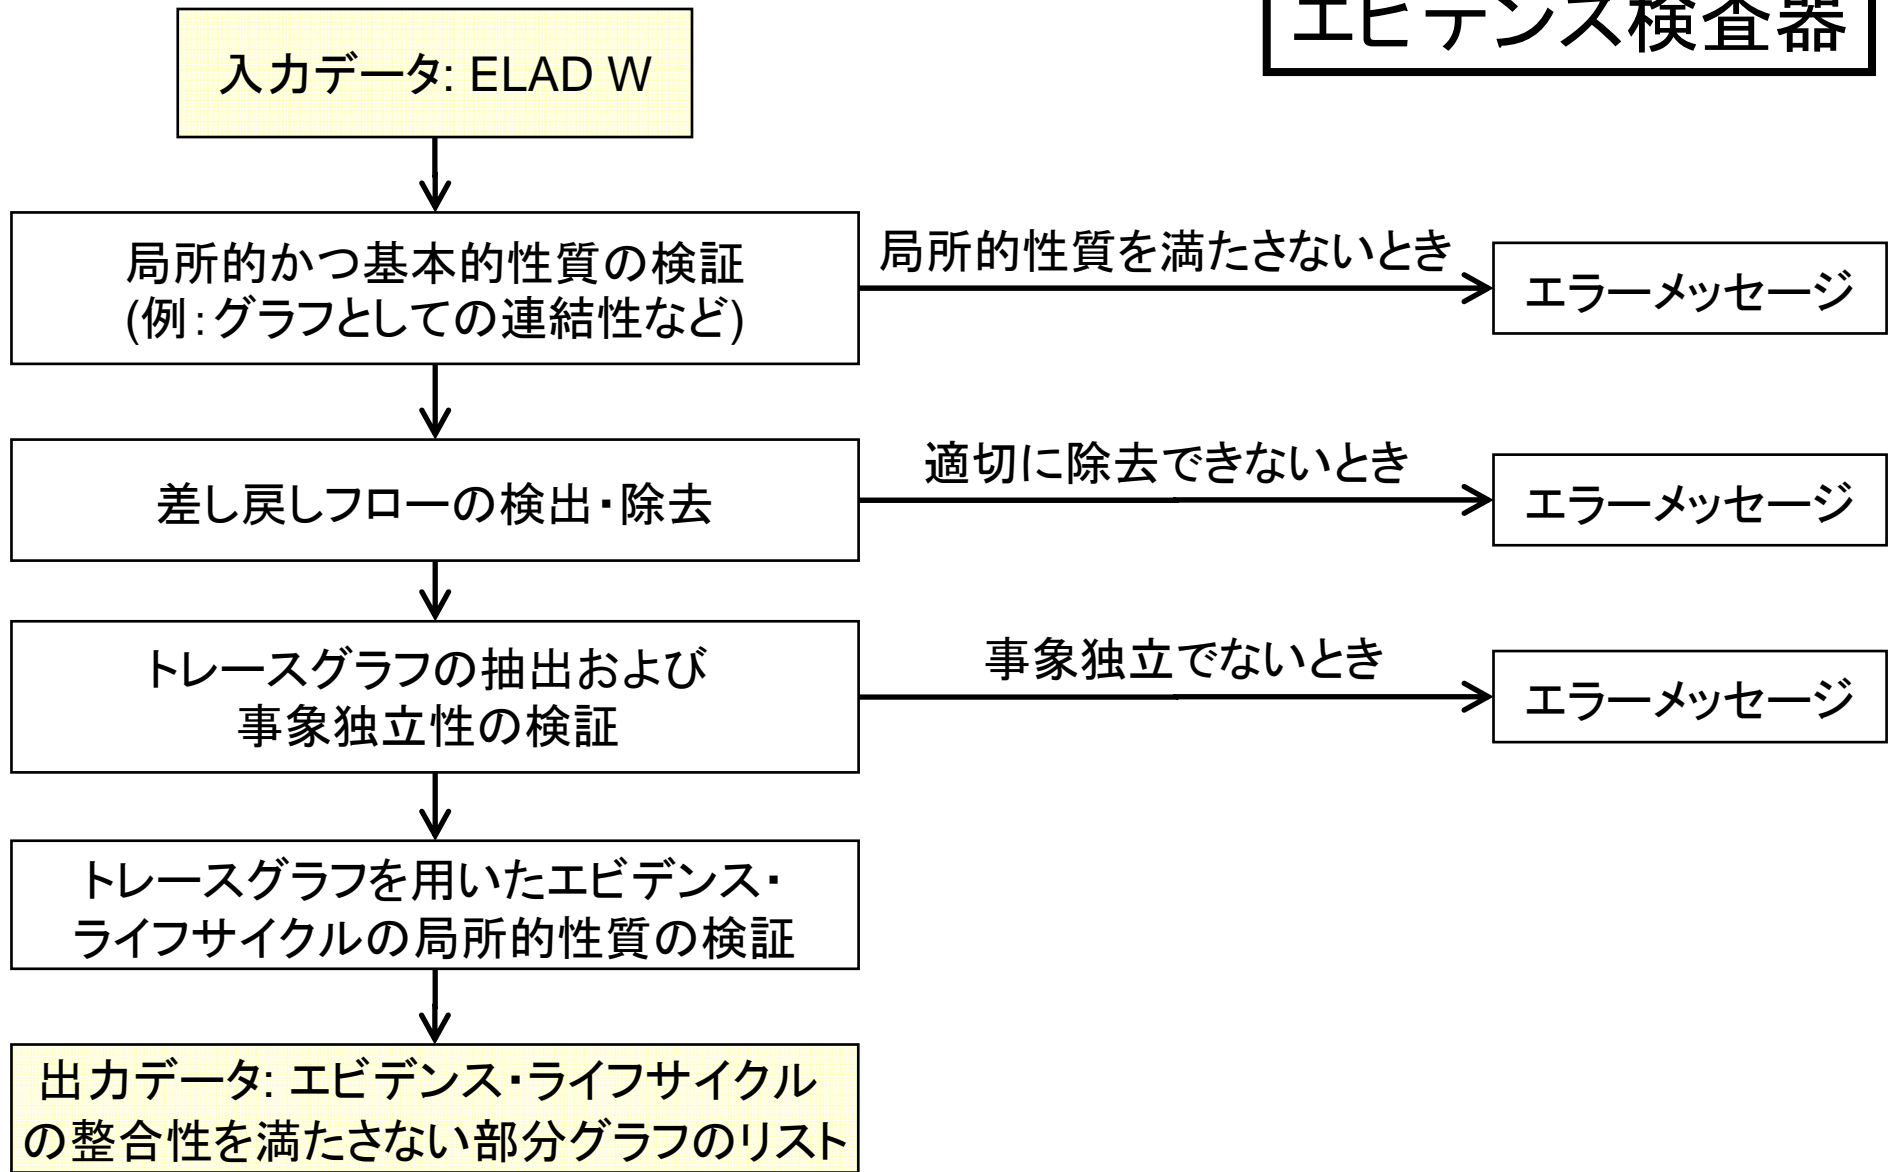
エビデンス検査器

入力データ: ELAD W

局所的かつ基本的性質の検証
(例:グラフとしての連結性など)

局所的性質を満たさないとき

エラーメッセージ

差し戻しフローの検出・除去

適切に除去できないとき

エラーメッセージ

トレースグラフの抽出および
事象独立性の検証

事象独立でないとき

エラーメッセージ

トレースグラフを用いたエビデンス・
ライフサイクルの局所的性質の検証

出力データ: エビデンス・ライフサイクル
の整合性を満たさない部分グラフのリスト